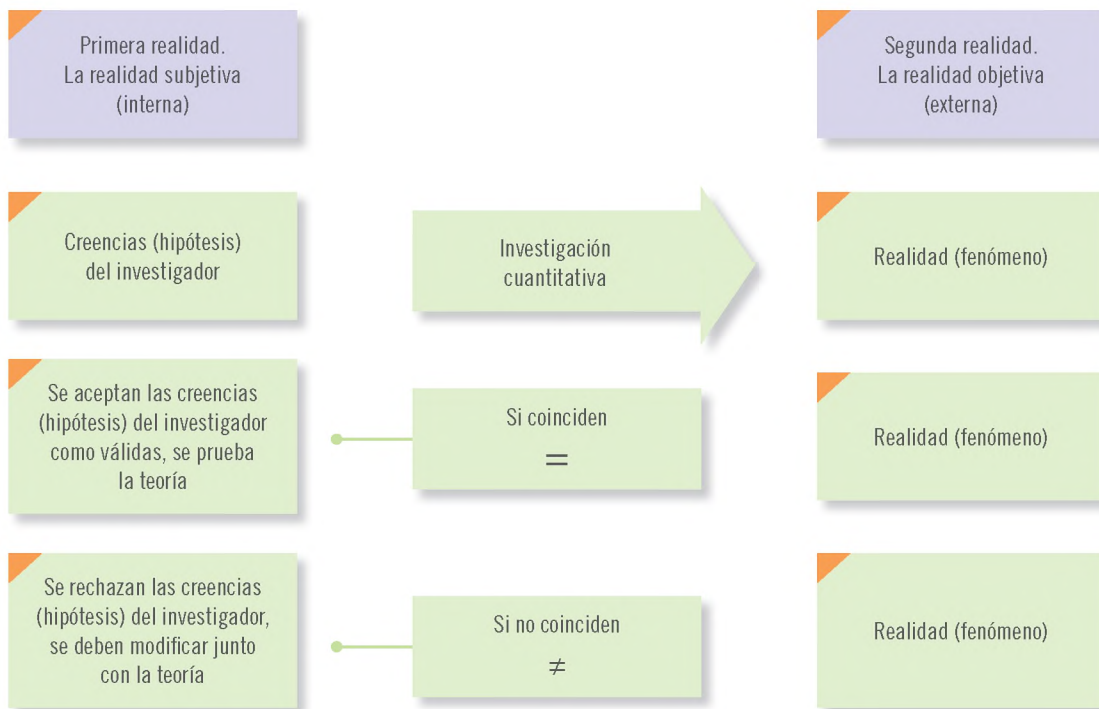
Primera realidad.
La realidad subjetiva
(interna)

Segunda realidad.
La realidad objetiva
(externa)

Creencias (hipótesis)
del investigador

Investigación
cuantitativa

Realidad (fenómeno)

Se aceptan las creencias (hipótesis) del investigador como válidas, se prueba la teoría

Si coinciden
$=$

Realidad (fenómeno)

Se rechazan las creencias (hipótesis) del investigador, se deben modificar junto con la teoría

Si no coinciden
$\neq$

Realidad (fenómeno)